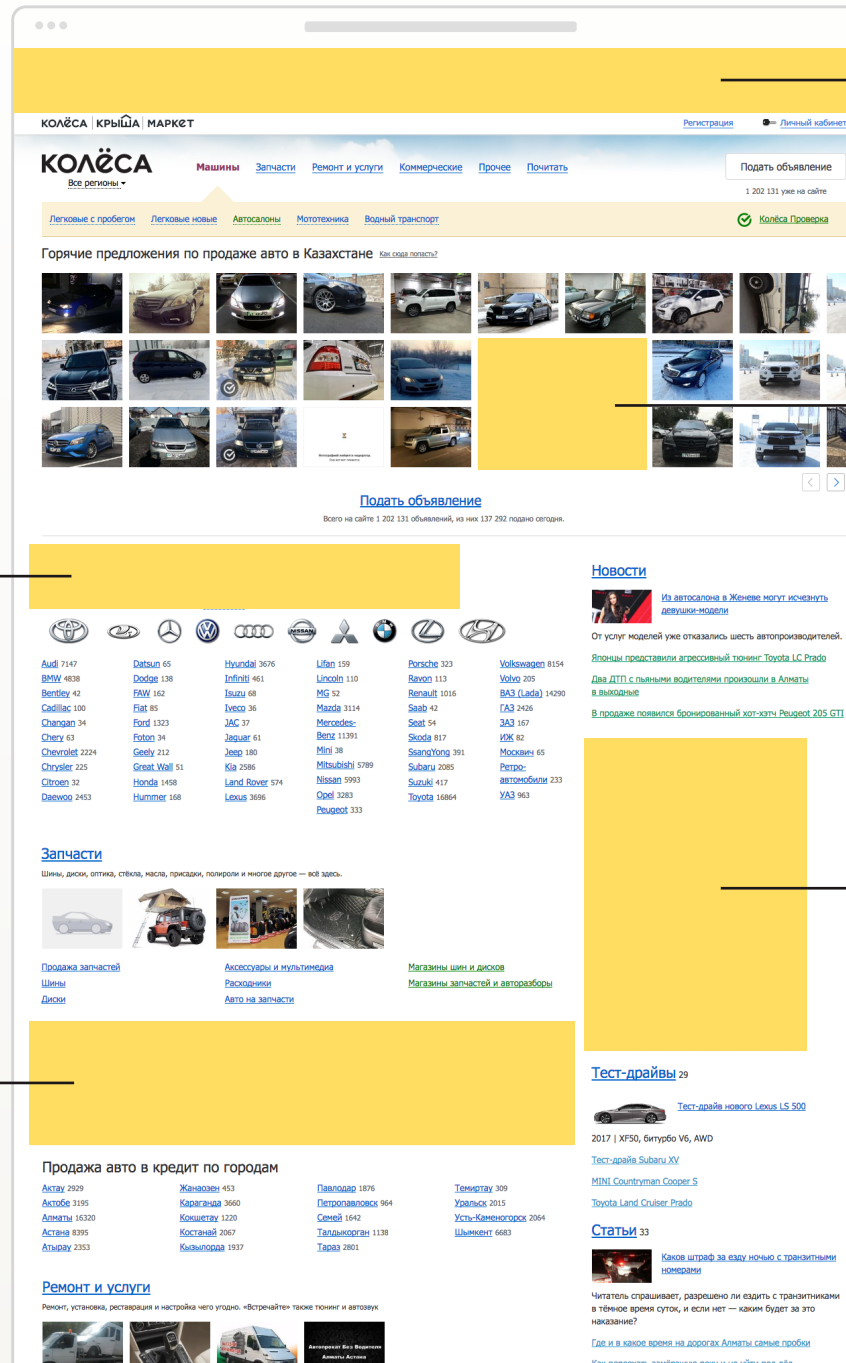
КОЛЁСА | КРЫША | МАРКЕТ

Регистрация

Личный кабинет

КОЛЁСА

Все регионы

Машины Запчасти Ремонт и услуги Коммерческие Прочее Почитать

Подать объявление

1 202 131 уже на сайте

Легковые с пробегом Легковые новые Автосалоны Мототехника Водный транспорт

Колёса Проверка

Горячие предложения по продаже авто в Казахстане Как сюда попасть?

Подать объявление

Всего на сайте 1 202 131 объявлений, из них 137 292 подано сегодня.

| | | | | | |
|---|---|---|---|---|---|
| Audi 7147 | Datsun 65 | Hyundai 3676 | Lifan 159 | Porsche 323 | Volkswagen 8154 |
| BMW 4838 | Dodge 138 | Infiniti 461 | Lincoln 110 | Ravon 113 | Volvo 205 |
| Bentley 42 | FAW 162 | Isuzu 68 | MG 52 | Renault 1016 | ВАЗ (Lada) 14290 |
| Cadillac 100 | Fiat 85 | Iveco 36 | Mazda 3114 | Saab 42 | ГАЗ 2426 |
| Changan 34 | Ford 1323 | JAC 37 | Mercedes-Benz 11391 | Seat 54 | ЗАЗ 167 |
| Chery 63 | Foton 34 | Jaguar 61 | Mini 38 | Skoda 817 | ИЖ 82 |
| Chevrolet 2224 | Geely 212 | Jeep 180 | Mitsubishi 5789 | SsangYong 391 | Москвич 65 |
| Chrysler 225 | Great Wall 51 | Kia 2586 | Nissan 5993 | Subaru 2085 | Ретро-автомобили 233 |
| Citroen 32 | Honda 1458 | Land Rover 574 | Opel 3283 | Suzuki 417 | УАЗ 963 |
| Daewoo 2453 | Hummer 168 | Lexus 3696 | Peugeot 333 | Toyota 16864 | |

Новости

Из автосалона в Женеве могут исчезнуть девушки-модели

От услуг моделей уже отказались шесть автопроизводителей.

Японцы представили агрессивный тюнинг Toyota LC Prado

Два ДТП с пьяными водителями произошли в Алматы в выходные

В продаже появился бронированный хот-хэтч Peugeot 205 GTI

Запчасти

Шины, диски, оптика, стёкла, масла, присадки, полироли и многое другое — всё здесь.

Продажа запчастей
Шины
Диски

Аксессуары и мультимедиа
Расходники
Авто на запчасти

Магазины шин и дисков
Магазины запчастей и авторазборы

Тест-драйвы 29

Тест-драйв нового Lexus LS 500

2017 | XF50, битурбо V6, AWD

Тест-драйв Subaru XV

MINI Countryman Cooper S

Toyota Land Cruiser Prado

Продажа авто в кредит по городам

| | | | |
|---|---|---|---|
| Актау 2929 | Жанаозен 453 | Павлодар 1876 | Темиртау 309 |
| Актобе 3195 | Караганда 3660 | Петропавловск 964 | Уральск 2015 |
| Алматы 16320 | Кокшетау 1220 | Семей 1642 | Усть-Каменогорск 2064 |
| Астана 8395 | Костанай 2067 | Талдыкорган 1138 | Шымкент 6683 |
| Атырау 2353 | Кызылорда 1937 | Тараз 2801 | |

Статьи 33

Каков штраф за езду ночью с транзитными номерами

Читатель спрашивает, разрешено ли ездить с транзитниками в тёмное время суток, и если нет — каким будет за это наказание?

Где и в какое время на дорогах Алматы самые пробки

Ремонт и услуги

Ремонт, установка, реставрация и настройка чего угодно. «Встречайте» также тюнинг и автозвук

Автопрокат Без Водителя Алматы Астана